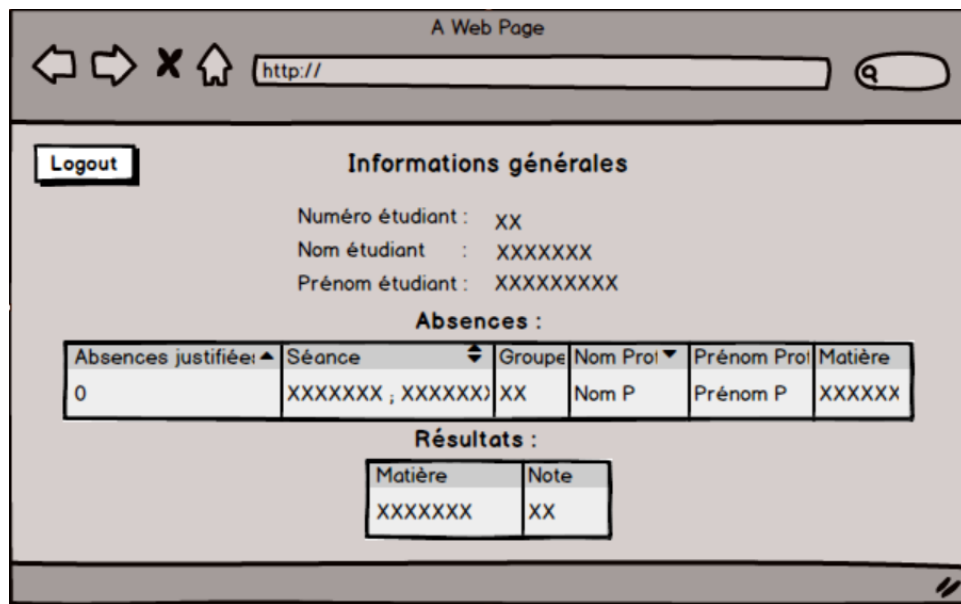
A Web Page

http://

Logout

Informations générales

Numéro étudiant : XX

Nom étudiant : XXXXXXX

Prénom étudiant : XXXXXXXXX

Absences :

| Absences justifiée | Séance | Groupe | Nom Prof | Prénom Prof | Matière |
|---|---|---|---|---|---|
| 0 | XXXXXXX ; XXXXXX | XX | Nom P | Prénom P | XXXXXX |

Résultats :

| Matière | Note |
|---|---|
| XXXXXXX | XX |